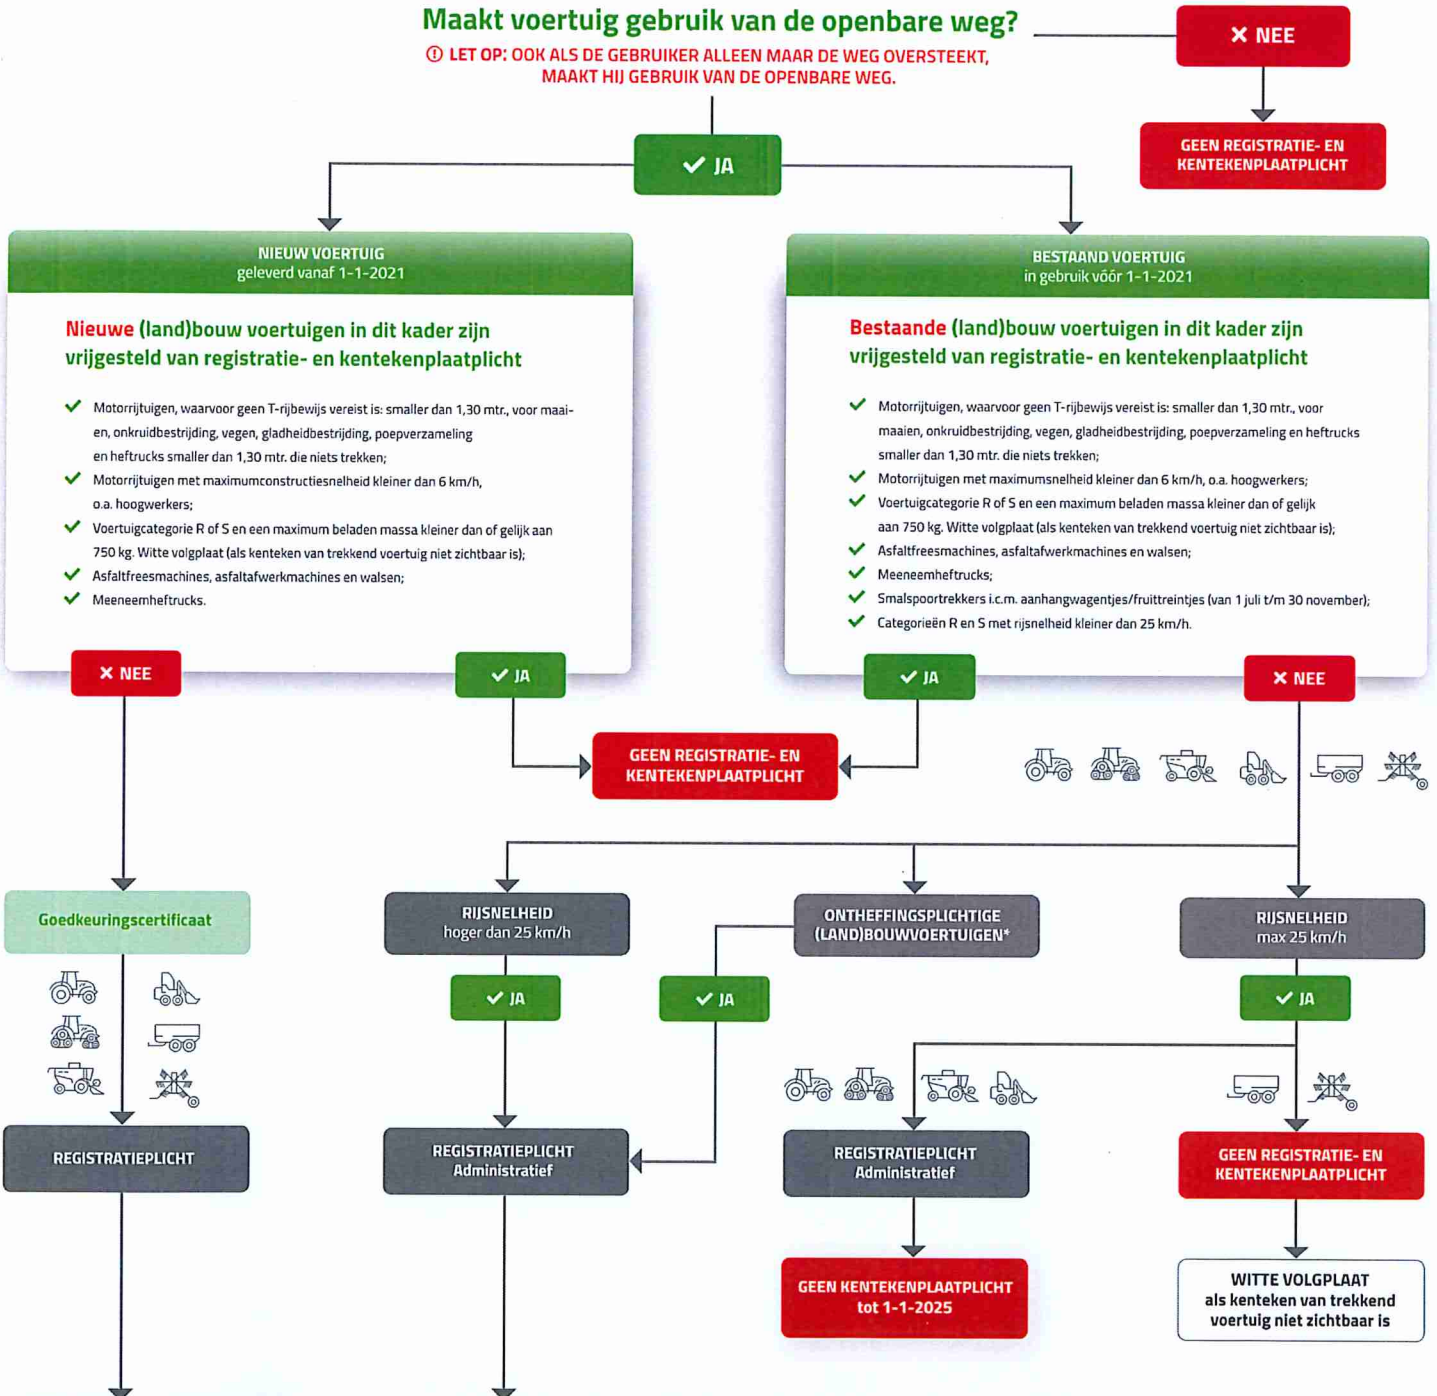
Maakt voertuig gebruik van de openbare weg?

LET OP: OOK ALS DE GEBRUIKER ALLEEN MAAR DE WEG OVERSTEEKT, MAAKT HIJ GEBRUIK VAN DE OPENBARE WEG.

✕ NEE

GEEN REGISTRATIE- EN KENTEKENPLAATPLICHT

✓ JA

NIEUW VOERTUIG
geleverd vanaf 1-1-2021

Nieuwe (land)bouw voertuigen in dit kader zijn vrijgesteld van registratie- en kentekenplaatplicht

✓ Motorrijtuigen, waarvoor geen T-rijbewijs vereist is: smaller dan 1,30 mtr., voor maaien, onkruidbestrijding, vegen, gladheidbestrijding, poepverzameling en heftrucks smaller dan 1,30 mtr. die niets trekken;
✓ Motorrijtuigen met maximumconstructiesnelheid kleiner dan 6 km/h, o.a. hoogwerkers;
✓ Voertuigcategorie R of S en een maximum beladen massa kleiner dan of gelijk aan 750 kg. Witte volgplaat (als kenteken van trekkend voertuig niet zichtbaar is);
✓ Asfaltfreesmachines, asfaltafwerkmachines en walsen;
✓ Meeneemheftrucks.

BESTAAND VOERTUIG
in gebruik vóór 1-1-2021

Bestaande (land)bouw voertuigen in dit kader zijn vrijgesteld van registratie- en kentekenplaatplicht

✓ Motorrijtuigen, waarvoor geen T-rijbewijs vereist is: smaller dan 1,30 mtr., voor maaien, onkruidbestrijding, vegen, gladheidbestrijding, poepverzameling en heftrucks smaller dan 1,30 mtr. die niets trekken;
✓ Motorrijtuigen met maximumsnelheid kleiner dan 6 km/h, o.a. hoogwerkers;
✓ Voertuigcategorie R of S en een maximum beladen massa kleiner dan of gelijk aan 750 kg. Witte volgplaat (als kenteken van trekkend voertuig niet zichtbaar is);
✓ Asfaltfreesmachines, asfaltafwerkmachines en walsen;
✓ Meeneemheftrucks;
✓ Smalspoortrekkers i.c.m. aanhangwagentjes/fruittreintjes (van 1 juli t/m 30 november);
✓ Categorieën R en S met rijsnelheid kleiner dan 25 km/h.

✕ NEE

✓ JA

GEEN REGISTRATIE- EN KENTEKENPLAATPLICHT

✓ JA

✕ NEE

Goedkeuringscertificaat

RIJSNELHEID
hoger dan 25 km/h

ONTHEFFINGSPLICHTIGE (LAND)BOUWVOERTUIGEN*

RIJSNELHEID
max 25 km/h

✓ JA

✓ JA

✓ JA

REGISTRATIEPLICHT

REGISTRATIEPLICHT
Administratief

REGISTRATIEPLICHT
Administratief

GEEN REGISTRATIE- EN KENTEKENPLAATPLICHT

GEEN KENTEKENPLAATPLICHT
tot 1-1-2025

WITTE VOLGPLAAT
als kenteken van trekkend voertuig niet zichtbaar is